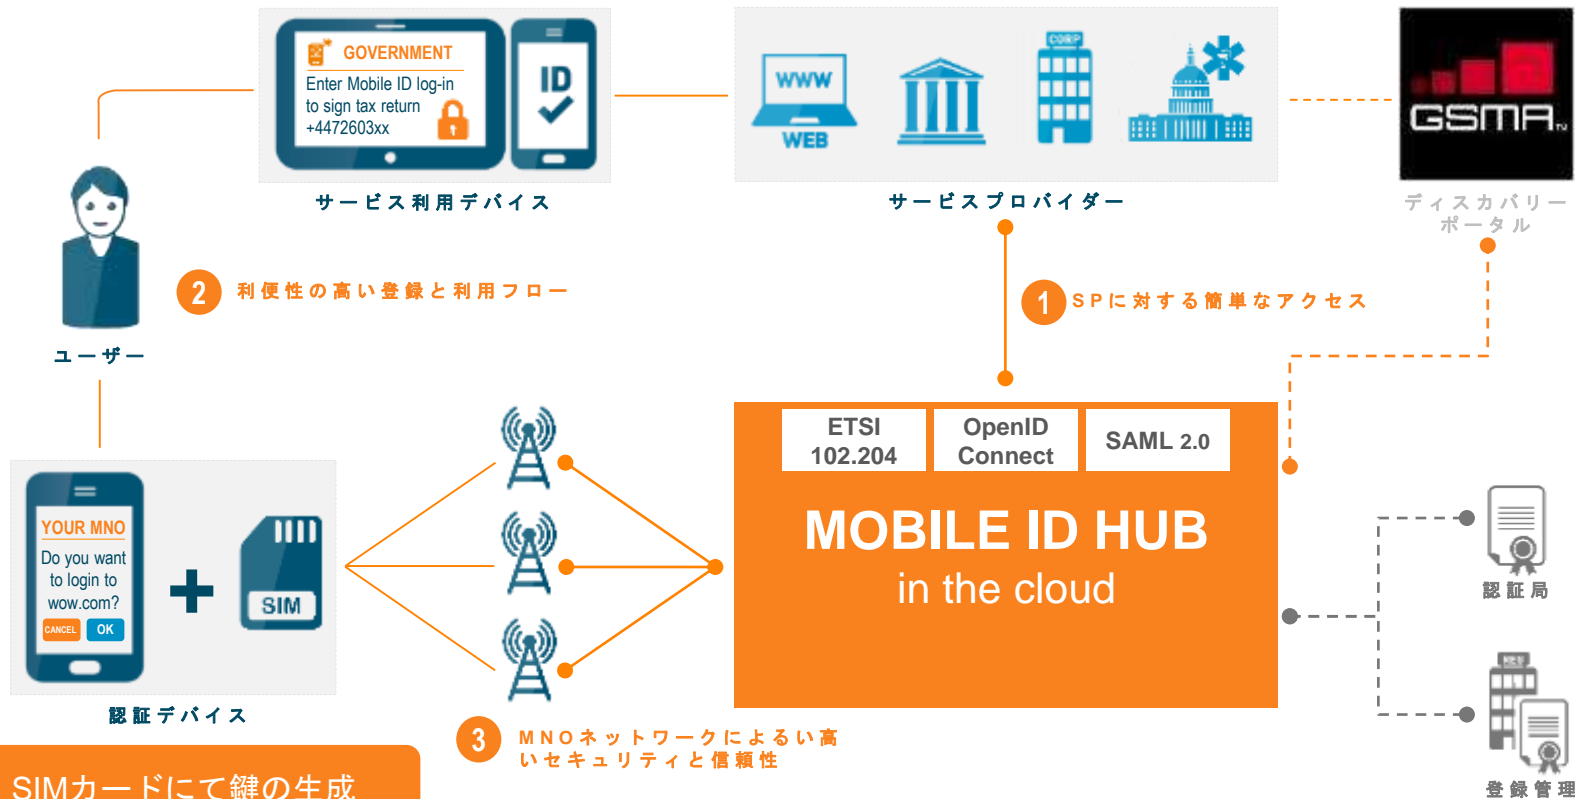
GOVERNMENT
Enter Mobile ID log-in to sign tax return +4472603xx

ID

サービス利用デバイス

WWW
WEB

CORP

サービスプロバイダー

GSMA

ディスカバリーポータル

ユーザー

2 利便性の高い登録と利用フロー

1 SPに対する簡単なアクセス

YOUR MNO
Do you want to login to wow.com?
CANCEL OK

SIM

認証デバイス

ETSI 102.204

OpenID Connect

SAML 2.0

MOBILE ID HUB
in the cloud

認証局

登録管理

3 MNOネットワークによるい高いセキュリティと信頼性

SIMカードにて鍵の生成